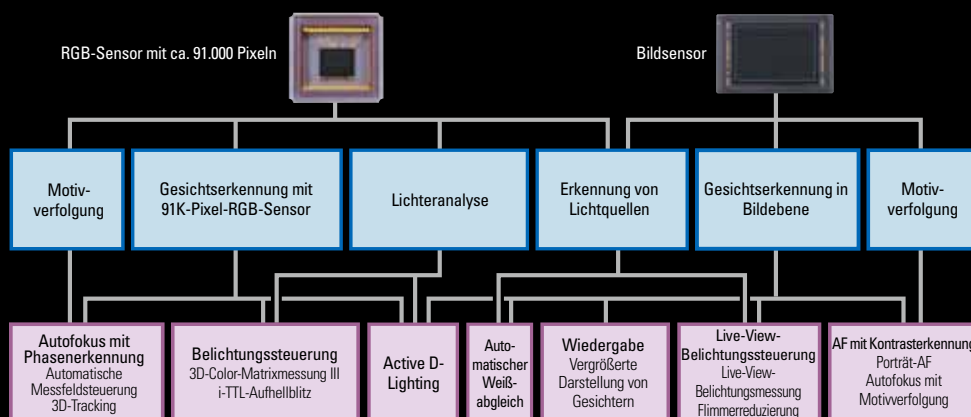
RGB-Sensor mit ca. 91.000 Pixeln

Bildsensor

Motivverfolgung

Gesichtserkennung mit 91K-Pixel-RGB-Sensor

Lichteranalyse

Erkennung von Lichtquellen

Gesichtserkennung in Bildebene

Motivverfolgung

Autofokus mit Phasenerkennung
Automatische Messfeldsteuerung
3D-Tracking

Belichtungssteuerung
3D-Color-Matrixmessung III
i-TTL-Aufhellblitz

Active D-Lighting

Automatischer Weißabgleich

Wiedergabe
Vergrößerte Darstellung von Gesichtern

Live-View-Belichtungssteuerung
Live-View-Belichtungsmessung
Flimmerreduzierung

AF mit Kontrasterkennung
Porträt-AF
Autofokus mit Motivverfolgung